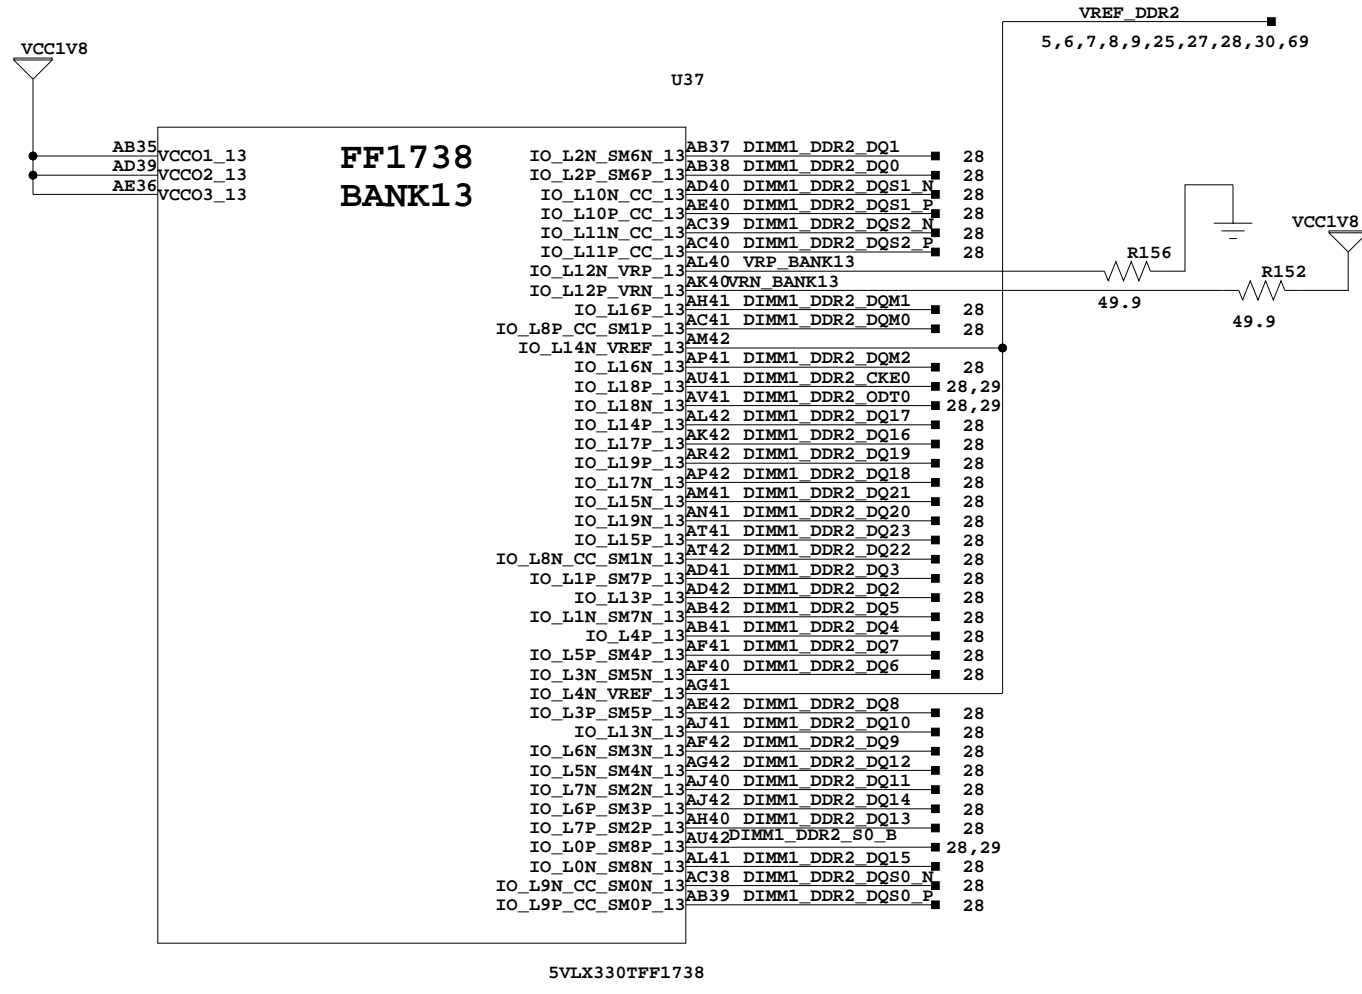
VREF_DDR2
5,6,7,8,9,25,27,28,30,69

VCC1V8

U37

AB35 VCCO1_13
AD39 VCCO2_13
AE36 VCCO3_13

FF1738
BANK13

IO_L2N_SM6N_13 AB37 DIMM1_DDR2_DQ1 28
IO_L2P_SM6P_13 AB38 DIMM1_DDR2_DQ0 28
IO_L10N_CC_13 AD40 DIMM1_DDR2_DQS1_N 28
IO_L10P_CC_13 AE40 DIMM1_DDR2_DQS1_P 28
IO_L11N_CC_13 AC39 DIMM1_DDR2_DQS2_N 28
IO_L11P_CC_13 AC40 DIMM1_DDR2_DQS2_P 28
IO_L12N_VRP_13 AL40 VRP_BANK13
IO_L12P_VRN_13 AK40 VRN_BANK13
IO_L16P_13 AH41 DIMM1_DDR2_DQM1 28
IO_L8P_CC_SM1P_13 AC41 DIMM1_DDR2_DQM0 28
IO_L14N_VREF_13 AM42
IO_L16N_13 AP41 DIMM1_DDR2_DQM2 28
IO_L18P_13 AU41 DIMM1_DDR2_CKE0 28,29
IO_L18N_13 AV41 DIMM1_DDR2_ODT0 28,29
IO_L14P_13 AL42 DIMM1_DDR2_DQ17 28
IO_L17P_13 AK42 DIMM1_DDR2_DQ16 28
IO_L19P_13 AR42 DIMM1_DDR2_DQ19 28
IO_L17N_13 AP42 DIMM1_DDR2_DQ18 28
IO_L15N_13 AM41 DIMM1_DDR2_DQ21 28
IO_L19N_13 AN41 DIMM1_DDR2_DQ20 28
IO_L15P_13 AT41 DIMM1_DDR2_DQ23 28
IO_L8N_CC_SM1N_13 AT42 DIMM1_DDR2_DQ22 28
IO_L1P_SM7P_13 AD41 DIMM1_DDR2_DQ3 28
IO_L13P_13 AD42 DIMM1_DDR2_DQ2 28
IO_L1N_SM7N_13 AB42 DIMM1_DDR2_DQ5 28
IO_L4P_13 AB41 DIMM1_DDR2_DQ4 28
IO_L5P_SM4P_13 AF41 DIMM1_DDR2_DQ7 28
IO_L3N_SM5N_13 AF40 DIMM1_DDR2_DQ6 28
IO_L4N_VREF_13 AG41
IO_L3P_SM5P_13 AE42 DIMM1_DDR2_DQ8 28
IO_L13N_13 AJ41 DIMM1_DDR2_DQ10 28
IO_L6N_SM3N_13 AF42 DIMM1_DDR2_DQ9 28
IO_L5N_SM4N_13 AG42 DIMM1_DDR2_DQ12 28
IO_L7N_SM2N_13 AJ40 DIMM1_DDR2_DQ11 28
IO_L6P_SM3P_13 AJ42 DIMM1_DDR2_DQ14 28
IO_L7P_SM2P_13 AH40 DIMM1_DDR2_DQ13 28
IO_L0P_SM8P_13 AU42 DIMM1_DDR2_S0_B 28,29
IO_L0N_SM8N_13 AL41 DIMM1_DDR2_DQ15 28
IO_L9N_CC_SM0N_13 AC38 DIMM1_DDR2_DQS0_N 28
IO_L9P_CC_SM0P_13 AB39 DIMM1_DDR2_DQS0_P 28

R156
49.9
VCC1V8
R152
49.9

5VLX330TFF1738